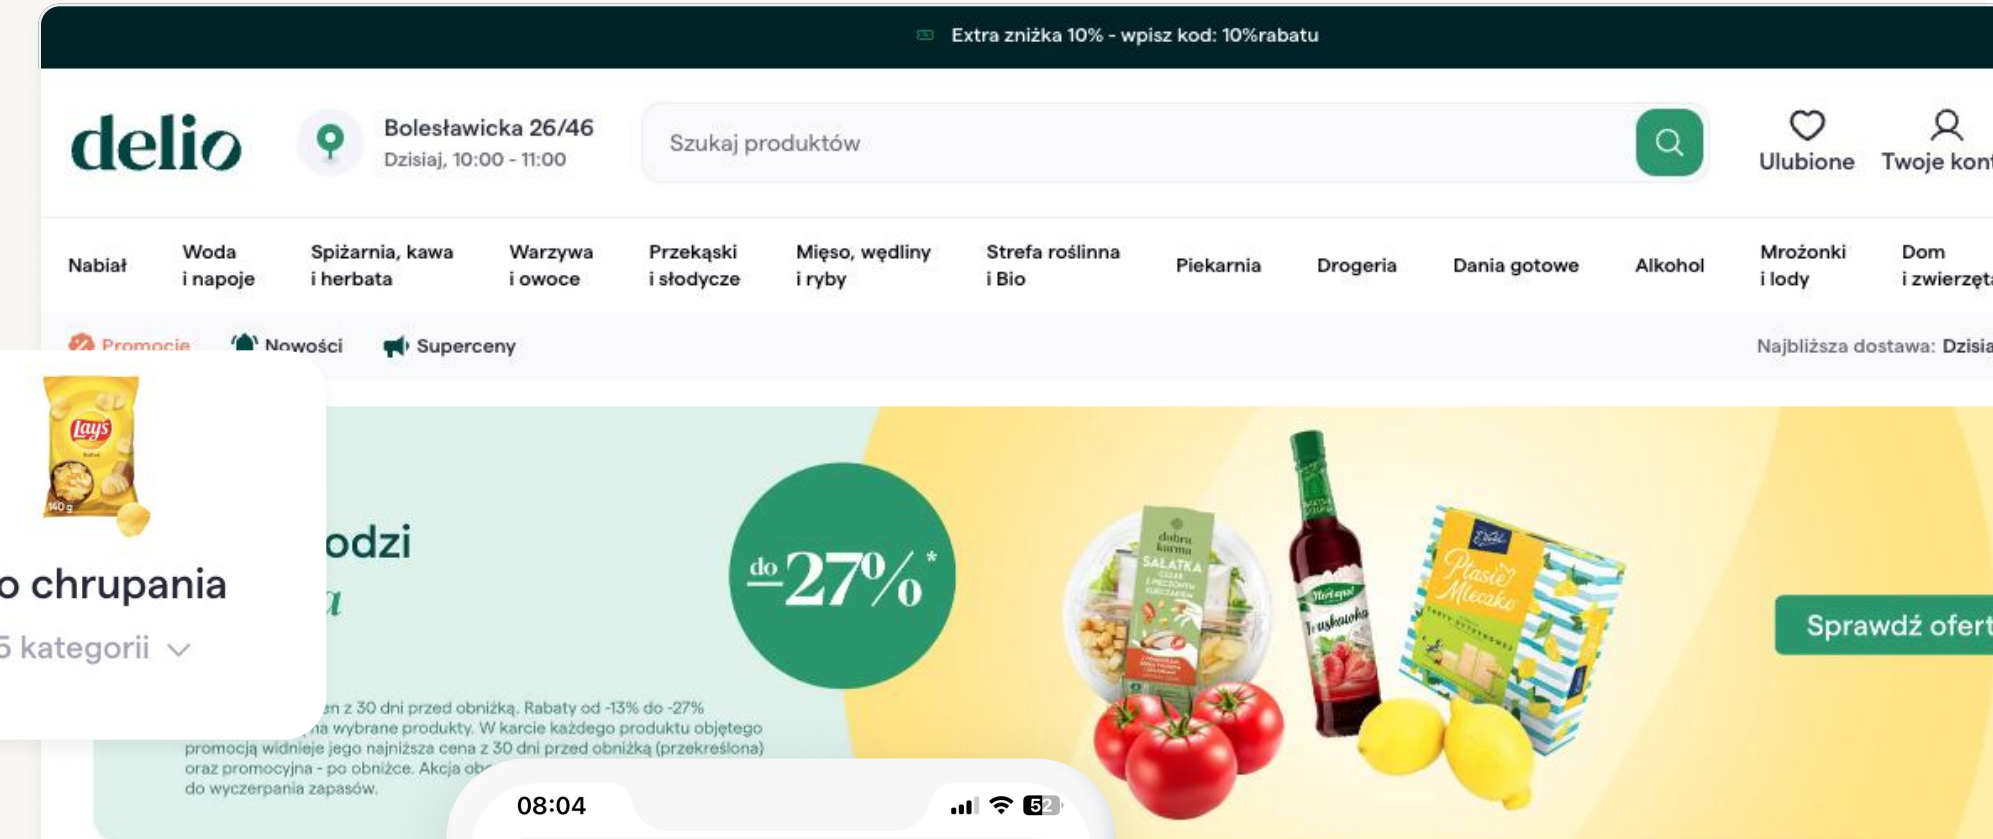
Extra zniżka 10% - wpisz kod: 10%rabatu

delio

Bolesławicka 26/46
Dzisiaj, 10:00 - 11:00

Szukaj produktów

Ulubione

Twoje kon

Nabiał
Woda i napoje
Spiżarnia, kawa i herbata
Warzywa i owoce
Przekąski i słodycze
Mięso, wędliny i ryby
Strefa roślinna i Bio
Piekarnia
Drogeria
Dania gotowe
Alkohol
Mrożonki i lody
Dom i zwierzęt

Promocje
Nowości
Superceny

Najbliższa dostawa: Dzisia

Lay's
140 g

o chrupania
5 kategorii

odzi
a

do 27%*

en z 30 dni przed obniżką. Rabaty od -13% do -27% na wybrane produkty. W karcie każdego produktu objętego promocją widnieje jego najniższa cena z 30 dni przed obniżką (przekreślona) oraz promocyjna - po obniżce. Akcja ob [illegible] do wyczerpania zapasów.

dobra karma
SAŁATKA

Herbapol
Truskawka

E.Wedel
Ptasie Mleczko

Sprawdź ofert

08:04
52